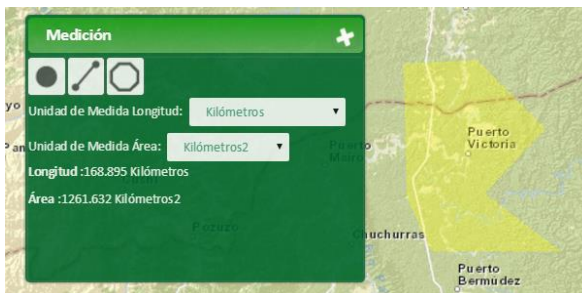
Medición

Unidad de Medida Longitud: Kilómetros

Unidad de Medida Área: Kilómetros2

Longitud :168.895 Kilómetros

Área :1261.632 Kilómetros2

yo

Pan

Puerto Mairo

Pozuzo

Puerto Victoria

Chuchurras

Puerto Bermúdez